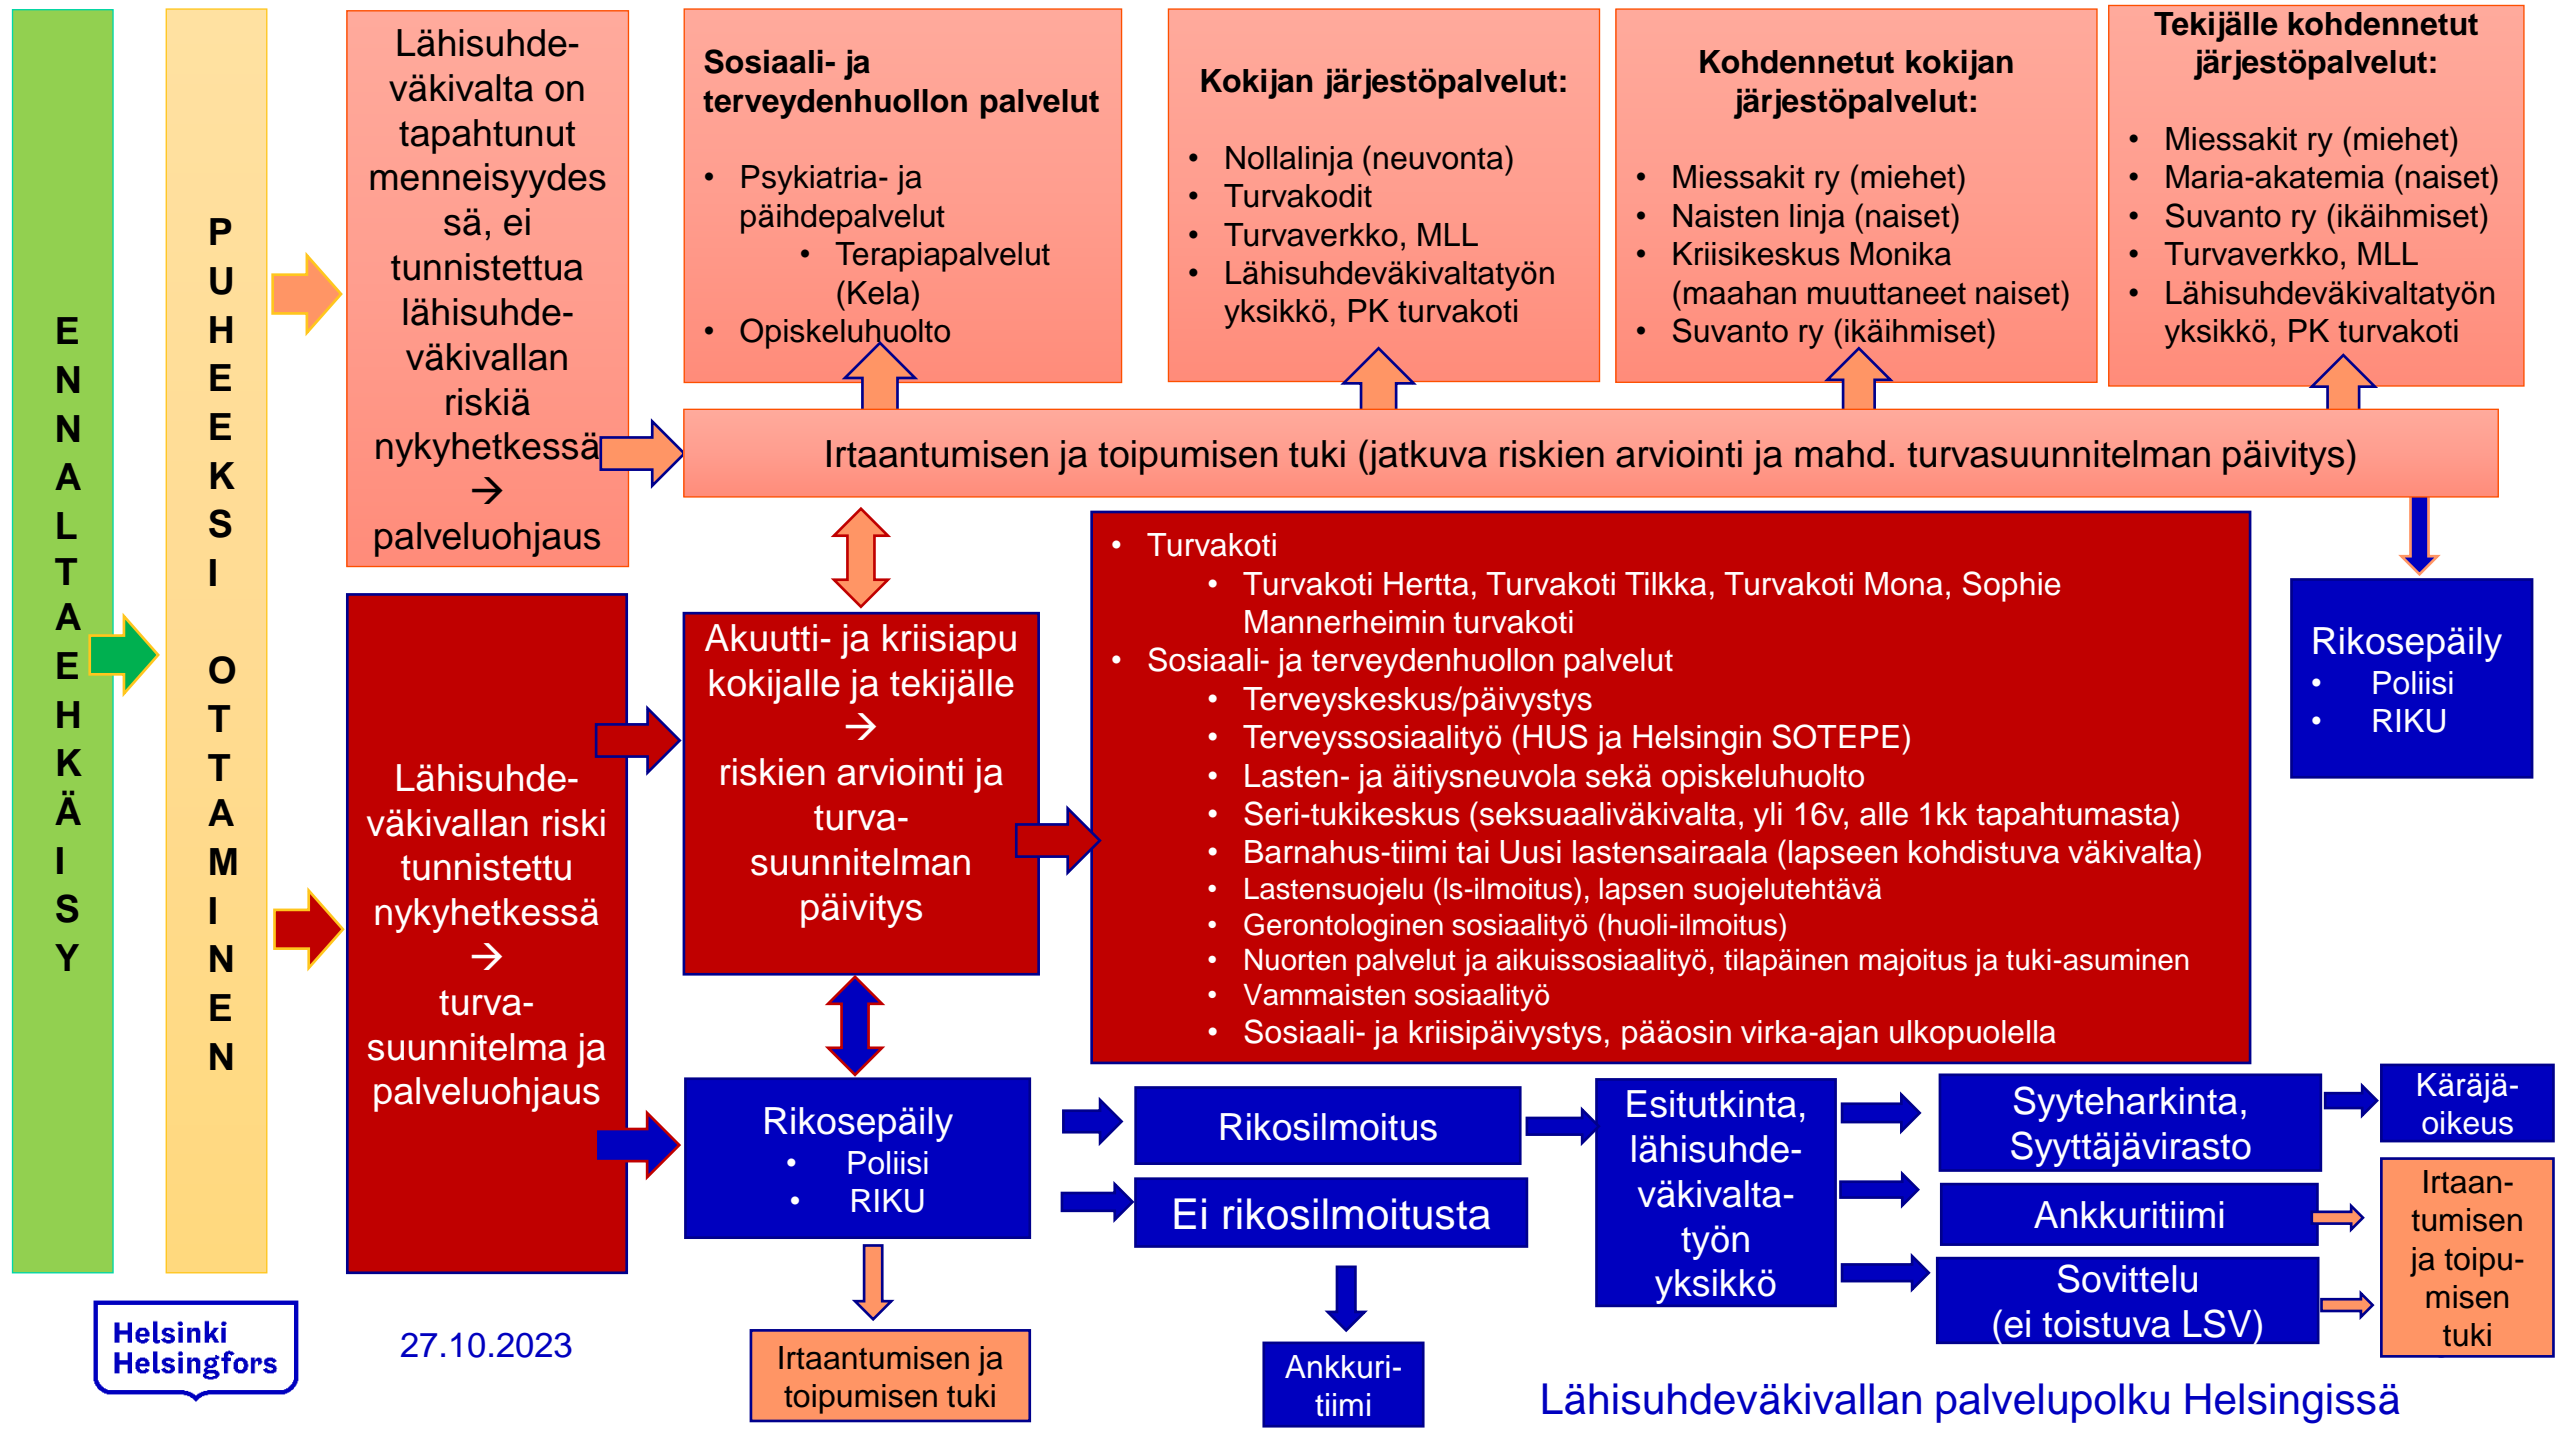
ENNALTAEHKÄISY

PUHEEKSI OTTAMINEN

Lähisuhdeväkivalta on tapahtunut menneisyydessä, ei tunnistettua lähisuhdeväkivallan riskiä nykyhetkessä → palveluohjaus

Sosiaali- ja terveydenhuollon palvelut
• Psykiatria- ja päihdepalvelut
• Terapiapalvelut (Kela)
• Opiskeluhuolto

Kokijan järjestöpalvelut:
• Nollalinja (neuvonta)
• Turvakodit
• Turvaverkko, MLL
• Lähisuhdeväkivaltatyön yksikkö, PK turvakoti

Kohdennetut kokijan järjestöpalvelut:
• Miessakit ry (miehet)
• Naisten linja (naiset)
• Kriisikeskus Monika (maahan muuttaneet naiset)
• Suvanto ry (ikäihmiset)

Tekijälle kohdennetut järjestöpalvelut:
• Miessakit ry (miehet)
• Maria-akatemia (naiset)
• Suvanto ry (ikäihmiset)
• Turvaverkko, MLL
• Lähisuhdeväkivaltatyön yksikkö, PK turvakoti

Irtaantumisen ja toipumisen tuki (jatkuva riskien arviointi ja mahd. turvasuunnitelman päivitys)

Lähisuhdeväkivallan riski tunnistettu nykyhetkessä → turvasuunnitelma ja palveluohjaus

Akuutti- ja kriisiapu kokijalle ja tekijälle → riskien arviointi ja turvasuunnitelman päivitys

• Turvakoti
• Turvakoti Hertta, Turvakoti Tilkka, Turvakoti Mona, Sophie Mannerheimin turvakoti
• Sosiaali- ja terveydenhuollon palvelut
• Terveyskeskus/päivystys
• Terveyssosiaalityö (HUS ja Helsingin SOTEPE)
• Lasten- ja äitiysneuvola sekä opiskeluhuolto
• Seri-tukikeskus (seksuaaliväkivalta, yli 16v, alle 1kk tapahtumasta)
• Barnahus-tiimi tai Uusi lastensairaala (lapseen kohdistuva väkivalta)
• Lastensuojelu (ls-ilmoitus), lapsen suojelutehtävä
• Gerontologinen sosiaalityö (huoli-ilmoitus)
• Nuorten palvelut ja aikuissosiaalityö, tilapäinen majoitus ja tuki-asuminen
• Vammaisten sosiaalityö
• Sosiaali- ja kriisipäivystys, pääosin virka-ajan ulkopuolella

Rikosepäily
• Poliisi
• RIKU

Rikosepäily
• Poliisi
• RIKU

Rikosilmoitus

Ei rikosilmoitusta

Esitutkinta, lähisuhdeväkivaltatyön yksikkö

Syyteharkinta, Syyttäjävirasto

Käräjäoikeus

Ankkuritiimi

Sovittelu (ei toistuva LSV)

Irtaantumisen ja toipumisen tuki

Irtaantumisen ja toipumisen tuki

Ankkuritiimi

Helsinki Helsingfors

27.10.2023

Lähisuhdeväkivallan palvelupolku Helsingissä